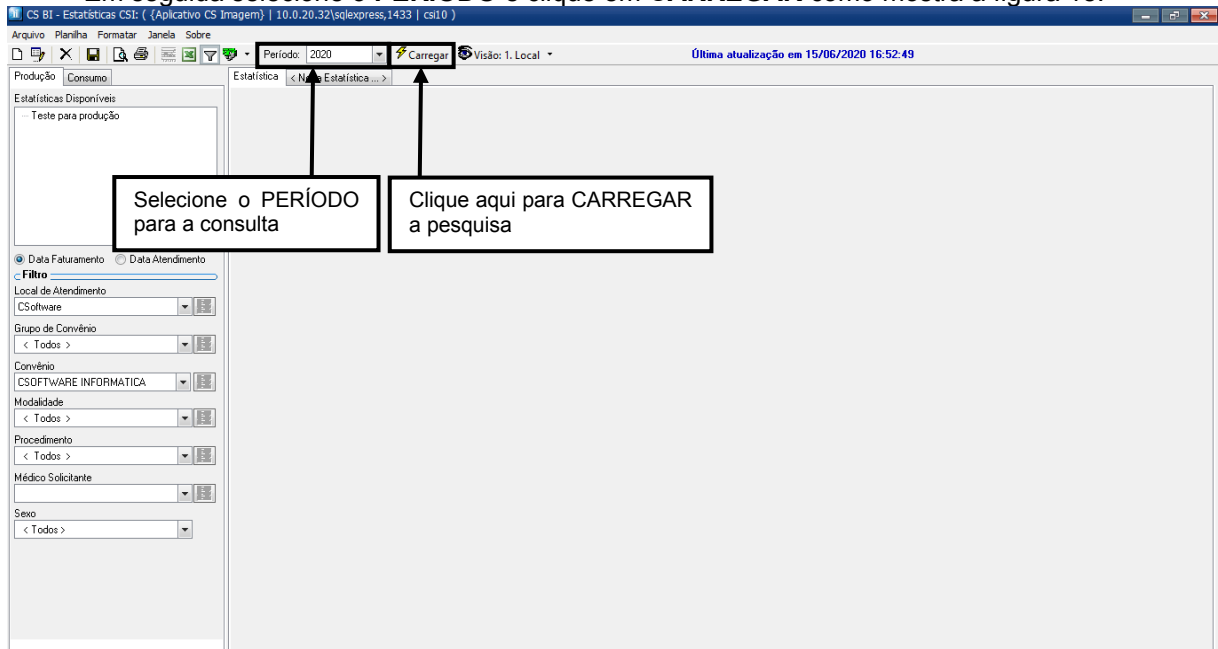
CS BI - Estatísticas CSI: ( {Aplicativo CS Imagem} | 10.0.20.32\sqlexpress,1433 | csi10 )

Arquivo Planilha Formatar Janela Sobre

Período: 2020 Carregar Visão: 1. Local

Última atualização em 15/06/2020 16:52:49

Produção Consumo

Estatísticas Disponíveis

Teste para produção

Estatística < N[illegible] Estatística ... >

Selecione o PERÍODO para a consulta

Clique aqui para CARREGAR a pesquisa

Data Faturamento Data Atendimento

Filtro

Local de Atendimento
CSoftware

Grupo de Convênio
< Todos >

Convênio
CSOFTWARE INFORMATICA

Modalidade
< Todos >

Procedimento
< Todos >

Médico Solicitante

Sexo
< Todos >